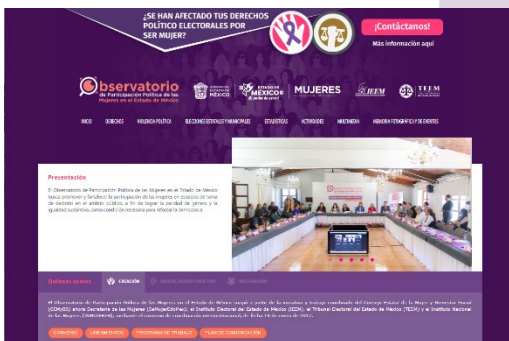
¿SE HAN AFECTADO TUS DERECHOS POLÍTICO ELECTORALES POR SER MUJER?

¡Contáctanos!
Más información aquí

Observatorio de Participación Política de las Mujeres en el Estado de México

ESTADO DE MÉXICO

MUJERES

IEEM

TEEM

INICIO DERECHOS VIOLENCIA POLÍTICA ELECCIONES ESTATALES Y MUNICIPALES ESTADÍSTICAS ACTIVIDADES MULTIMEDIA MEMORIA FOTOGRÁFICA Y DE EVENTOS

Presentación

El Observatorio de Participación Política de las Mujeres en el Estado de México busca promover y fortalecer la participación de las mujeres en espacios de toma de decisión en el ámbito público, a fin de lograr la paridad de género y la igualdad sustantiva, como condición necesaria para refrendar la democracia.

Quiénes somos CREACIÓN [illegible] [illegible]

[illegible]

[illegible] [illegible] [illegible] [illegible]